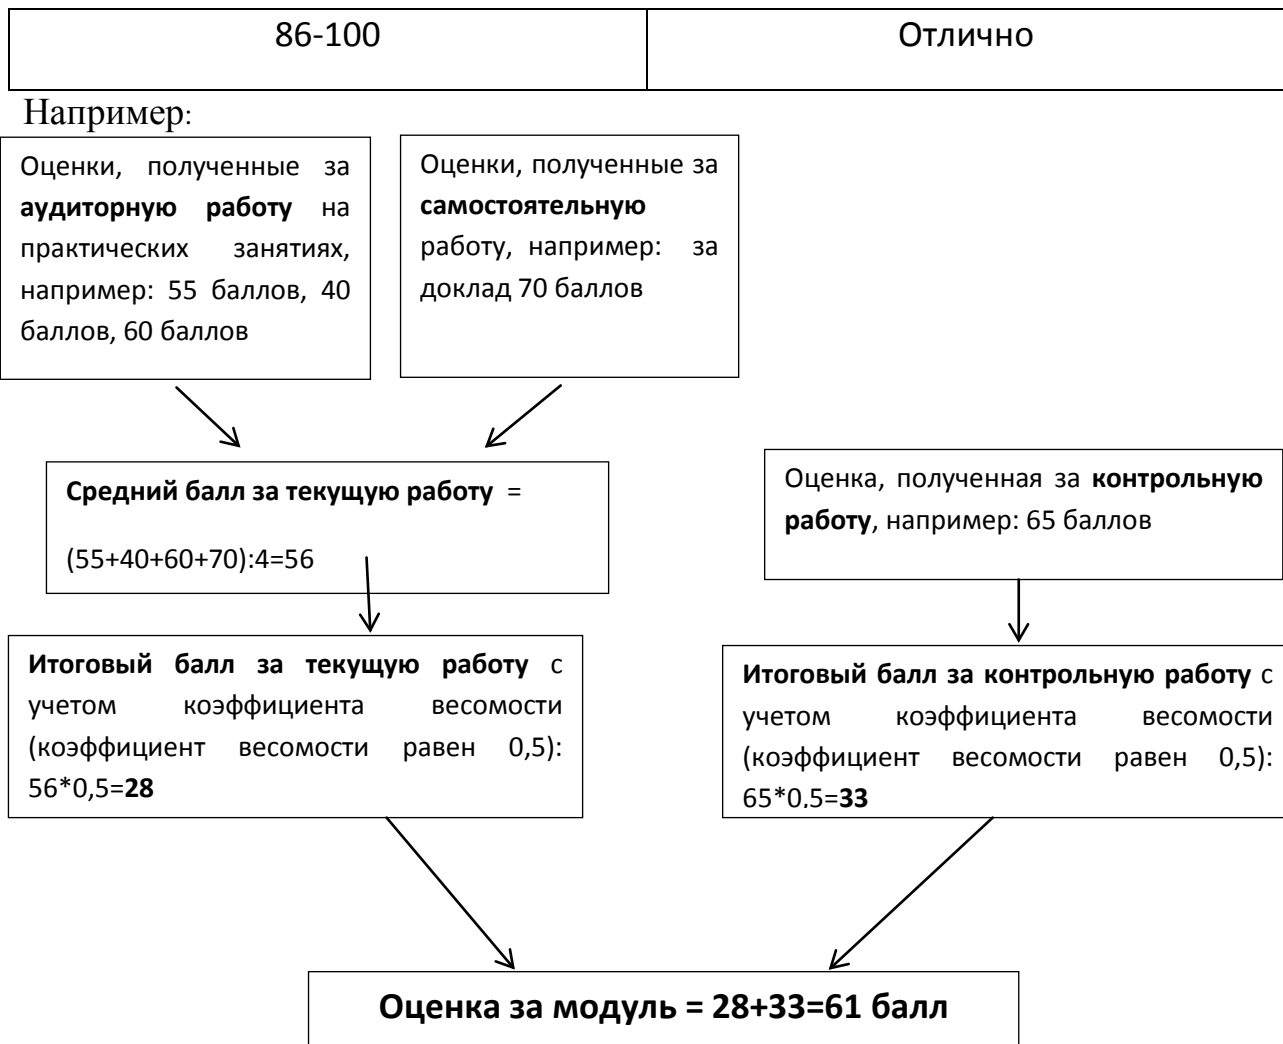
| 86-100 | Отлично |
|---|---|

Например:

Оценки, полученные за аудиторную работу на практических занятиях, например: 55 баллов, 40 баллов, 60 баллов

Оценки, полученные за самостоятельную работу, например: за доклад 70 баллов

Средний балл за текущую работу = (55+40+60+70):4=56

Оценка, полученная за контрольную работу, например: 65 баллов

Итоговый балл за текущую работу с учетом коэффициента весомости (коэффициент весомости равен 0,5): 56*0,5=28

Итоговый балл за контрольную работу с учетом коэффициента весомости (коэффициент весомости равен 0,5): 65*0.5=33

Оценка за модуль = 28+33=61 балл